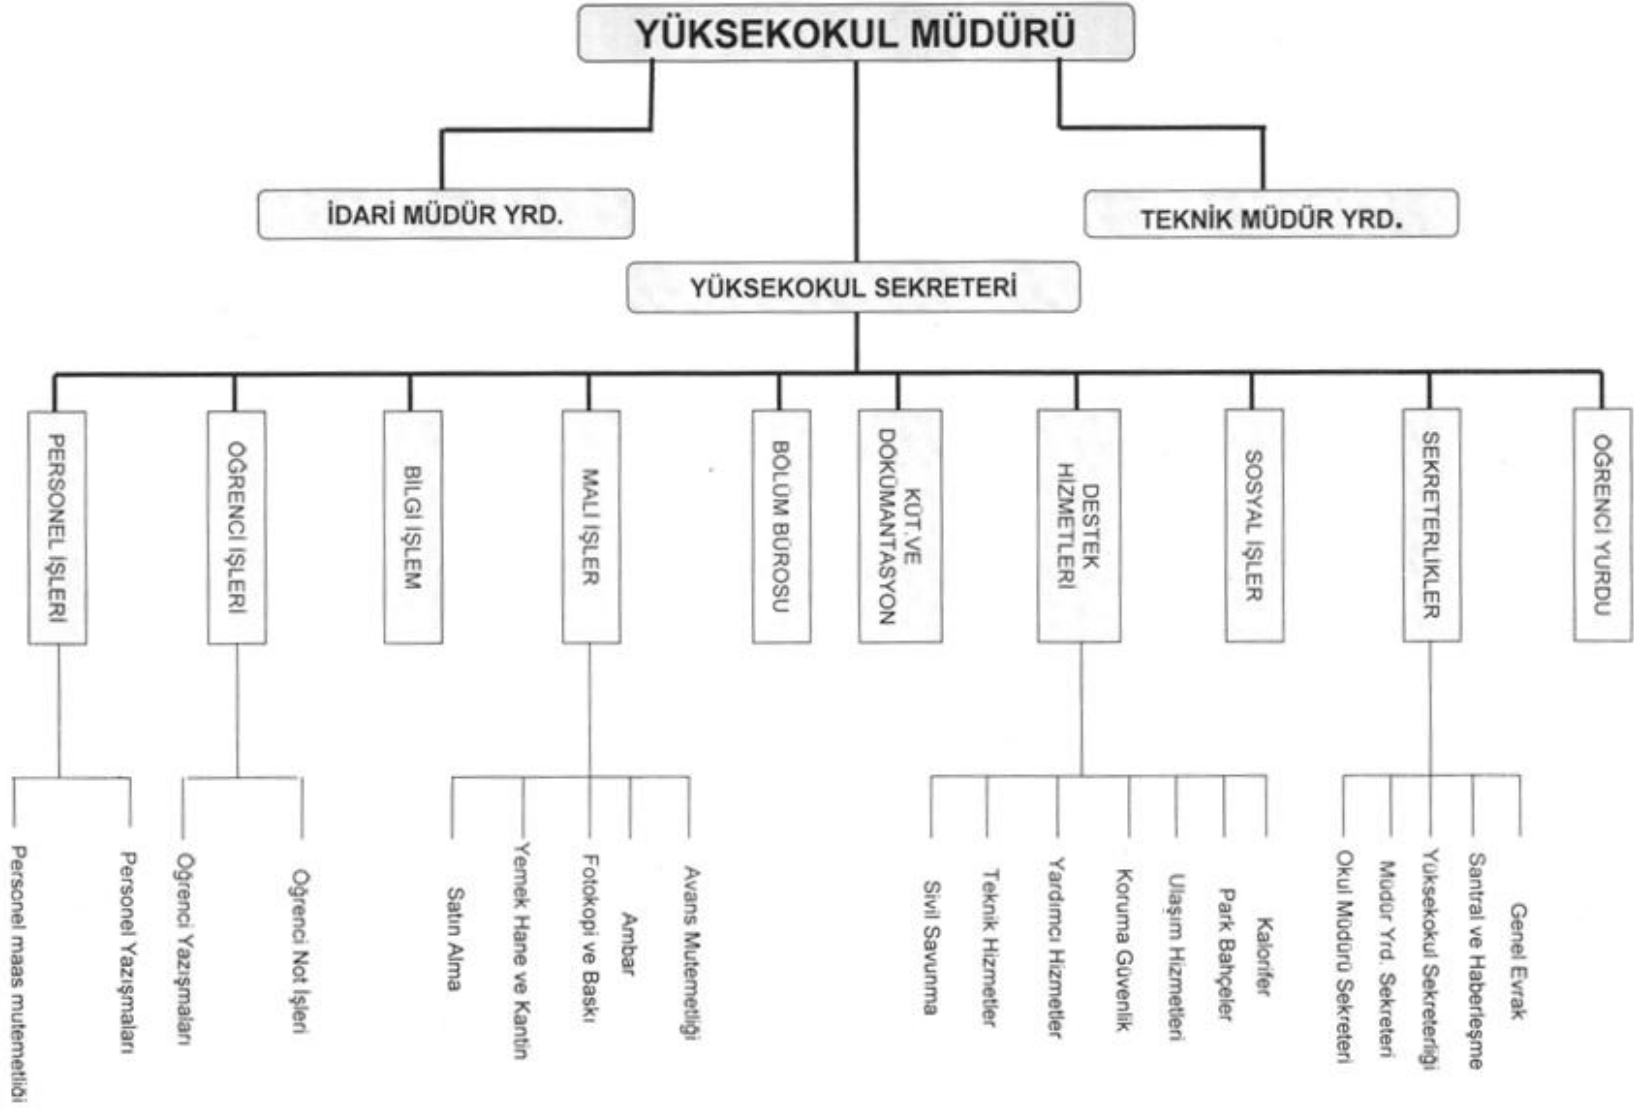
YÜKSEKOKUL MÜDÜRÜ

İDARİ MÜDÜR YRD.

TEKNİK MÜDÜR YRD.

YÜKSEKOKUL SEKRETERİ

PERSONEL İŞLERİ

ÖĞRENCİ İŞLERİ

BİLGİ İŞLEM

MALİ İŞLER

BÖLÜM BÜROSU

KÜT.VE DOKÜMANTASYON

DESTEK HİZMETLERİ

SOSYAL İŞLER

SEKRETERLİKLER

ÖĞRENCİ YURDU

Personel maas mutemetliği

Personel Yazışmaları

Öğrenci Yazışmaları

Öğrenci Not İşleri

Satın Alma

Yemek Hane ve Kantin

Fotokopi ve Baskı

Ambar

Avans Mutemetliği

Sivil Savunma

Teknik Hizmetler

Yardımcı Hizmetler

Koruma Güvenlik

Ulaşım Hizmetleri

Park Bahçeler

Kalorifer

Okul Müdürü Sekreteri

Müdür Yrd. Sekreteri

Yüksekokul Sekreterliği

Santral ve Haberleşme

Genel Evrak